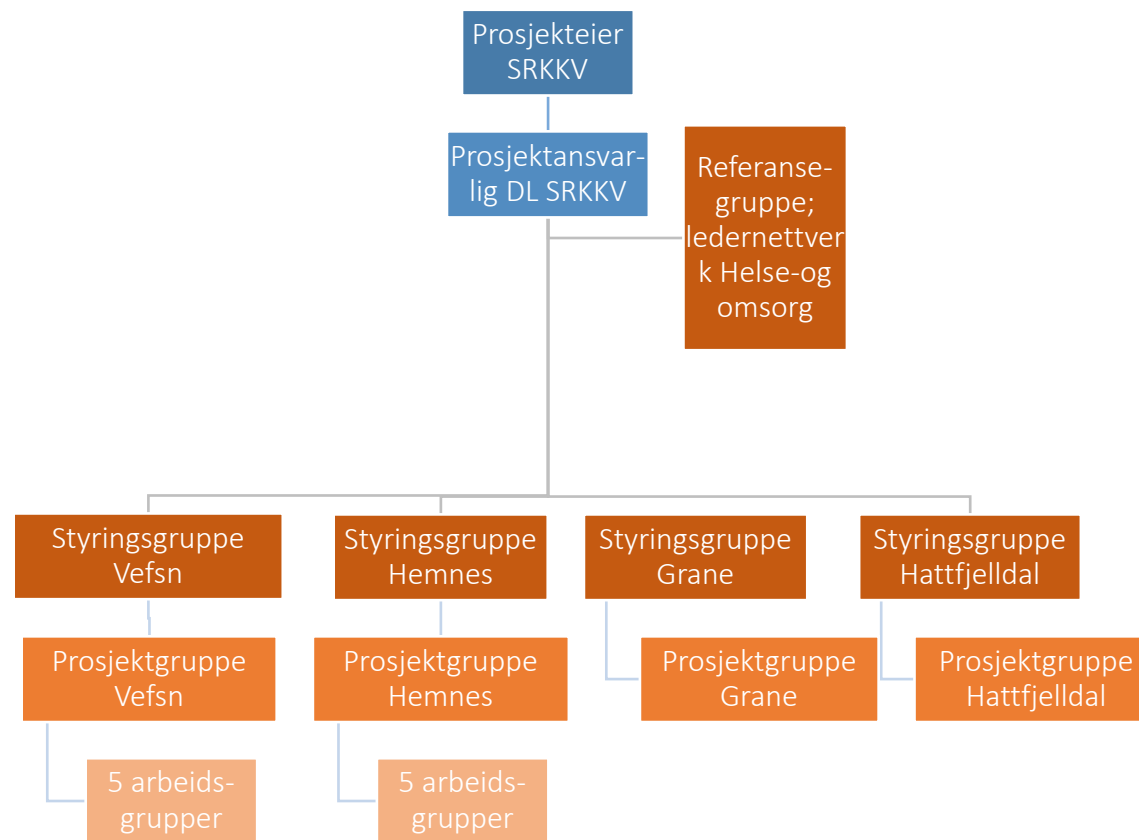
Prosjekteier SRKKV

Prosjektansvarlig DL SRKKV

Referansegruppe; ledernettverk Helse-og omsorg

Styringsgruppe Vefsn

Styringsgruppe Hemnes

Styringsgruppe Grane

Styringsgruppe Hattfjelldal

Prosjektgruppe Vefsn

Prosjektgruppe Hemnes

Prosjektgruppe Grane

Prosjektgruppe Hattfjelldal

5 arbeidsgrupper

5 arbeidsgrupper